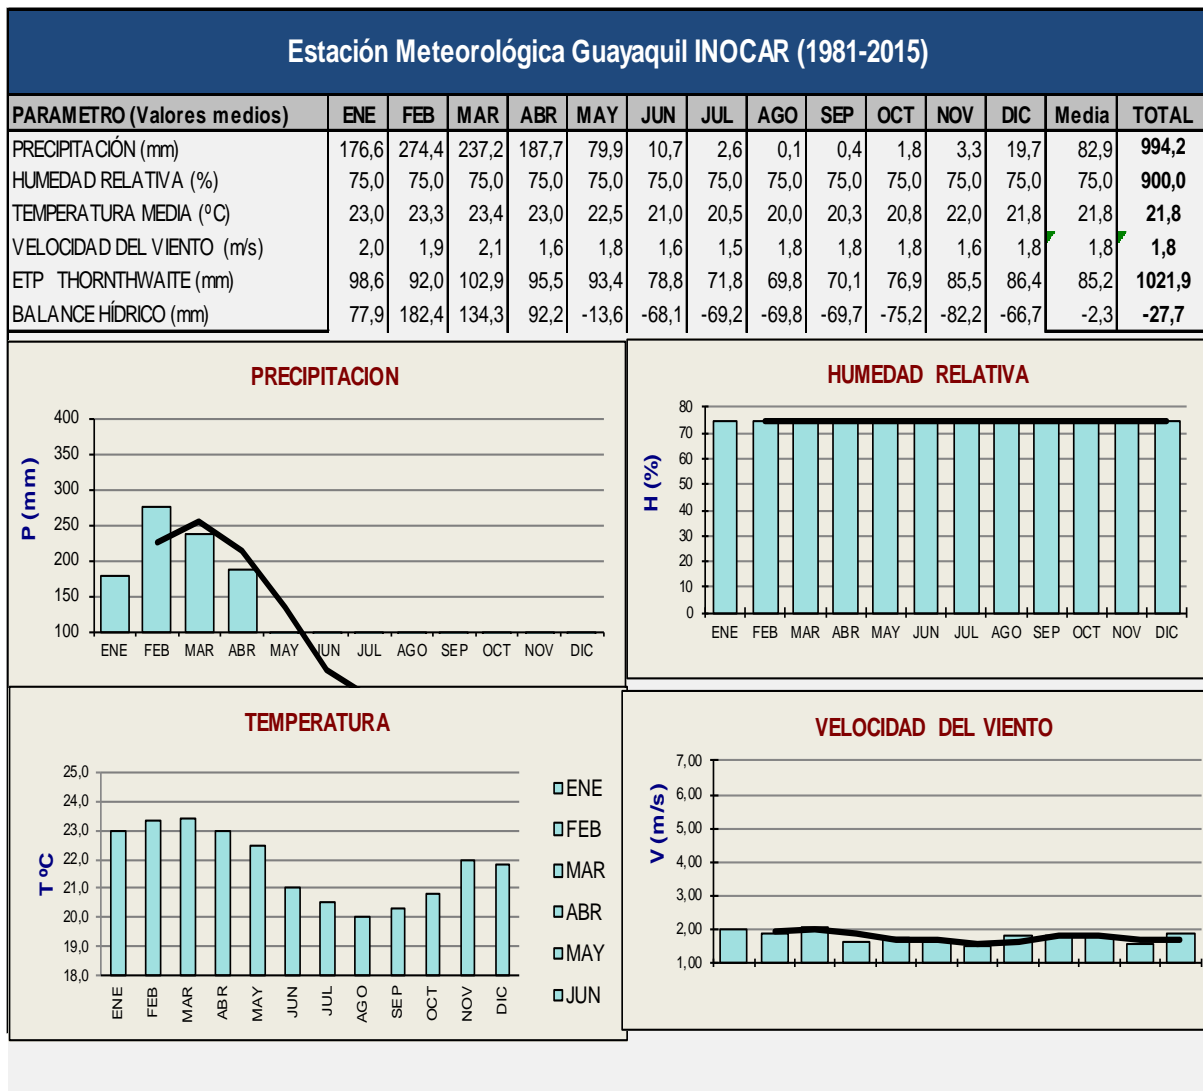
Estación Meteorológica Guayaquil INOCAR (1981-2015)

| PARAMETRO (Valores medios) | ENE | FEB | MAR | ABR | MAY | JUN | JUL | AGO | SEP | OCT | NOV | DIC | Media | TOTAL |
|---|---|---|---|---|---|---|---|---|---|---|---|---|---|---|
| PRECIPITACIÓN (mm) | 176,6 | 274,4 | 237,2 | 187,7 | 79,9 | 10,7 | 2,6 | 0,1 | 0,4 | 1,8 | 3,3 | 19,7 | 82,9 | 994,2 |
| HUMEDAD RELATIVA (%) | 75,0 | 75,0 | 75,0 | 75,0 | 75,0 | 75,0 | 75,0 | 75,0 | 75,0 | 75,0 | 75,0 | 75,0 | 75,0 | 900,0 |
| TEMPERATURA MEDIA (°C) | 23,0 | 23,3 | 23,4 | 23,0 | 22,5 | 21,0 | 20,5 | 20,0 | 20,3 | 20,8 | 22,0 | 21,8 | 21,8 | 21,8 |
| VELOCIDAD DEL VIENTO (m/s) | 2,0 | 1,9 | 2,1 | 1,6 | 1,8 | 1,6 | 1,5 | 1,8 | 1,8 | 1,8 | 1,6 | 1,8 | 1,8 | 1,8 |
| ETP THORNTHWAITE (mm) | 98,6 | 92,0 | 102,9 | 95,5 | 93,4 | 78,8 | 71,8 | 69,8 | 70,1 | 76,9 | 85,5 | 86,4 | 85,2 | 1021,9 |
| BALANCE HÍDRICO (mm) | 77,9 | 182,4 | 134,3 | 92,2 | -13,6 | -68,1 | -69,2 | -69,8 | -69,7 | -75,2 | -82,2 | -66,7 | -2,3 | -27,7 |

PRECIPITACION
P (mm)
400 350 300 250 200 150 100
ENE FEB MAR ABR MAY JUN JUL AGO SEP OCT NOV DIC

HUMEDAD RELATIVA
H (%)
80 70 60 50 40 30 20 10 0
ENE FEB MAR ABR MAY JUN JUL AGO SEP OCT NOV DIC

TEMPERATURA
T °C
25,0 24,0 23,0 22,0 21,0 20,0 19,0 18,0
ENE FEB MAR ABR MAY JUN JUL AGO SEP OCT NOV DIC
ENE
FEB
MAR
ABR
MAY
JUN

VELOCIDAD DEL VIENTO
V (m/s)
7,00 6,00 5,00 4,00 3,00 2,00 1,00